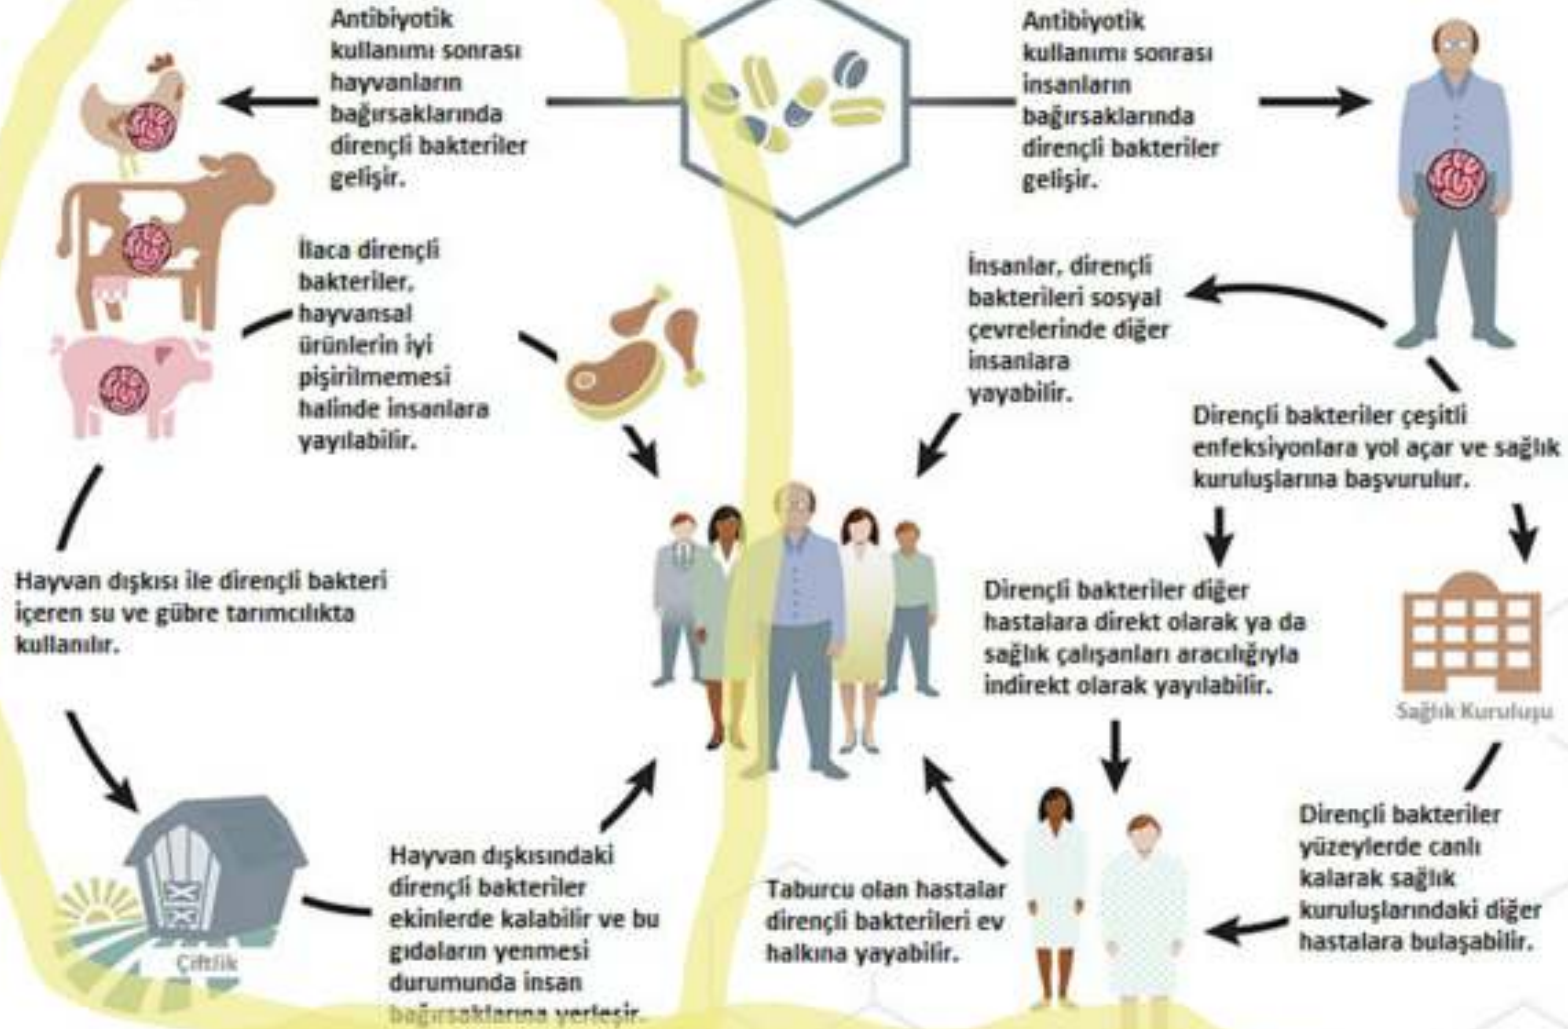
Antibiyotik kullanımı sonrası hayvanların bağırsaklarında dirençli bakteriler gelişir.

Antibiyotik kullanımı sonrası insanların bağırsaklarında dirençli bakteriler gelişir.

İlaca dirençli bakteriler, hayvansal ürünlerin iyi pişirilmemesi halinde insanlara yayılabilir.

İnsanlar, dirençli bakterileri sosyal çevrelerinde diğer insanlara yayabilir.

Dirençli bakteriler çeşitli enfeksiyonlara yol açar ve sağlık kuruluşlarına başvurulur.

Hayvan dışkısı ile dirençli bakteri içeren su ve gübre tarımcılıkta kullanılır.

Dirençli bakteriler diğer hastalara direkt olarak ya da sağlık çalışanları aracılığıyla indirekt olarak yayılabilir.

Sağlık Kuruluşu

Dirençli bakteriler yüzeylerde canlı kalarak sağlık kuruluşlarındaki diğer hastalara bulaşabilir.

Hayvan dışkısındaki dirençli bakteriler ekinlerde kalabilir ve bu gıdaların yenmesi durumunda insan bağırsaklarına yerleşir.

Taburcu olan hastalar dirençli bakterileri ev halkına yayabilir.

Çiftlik